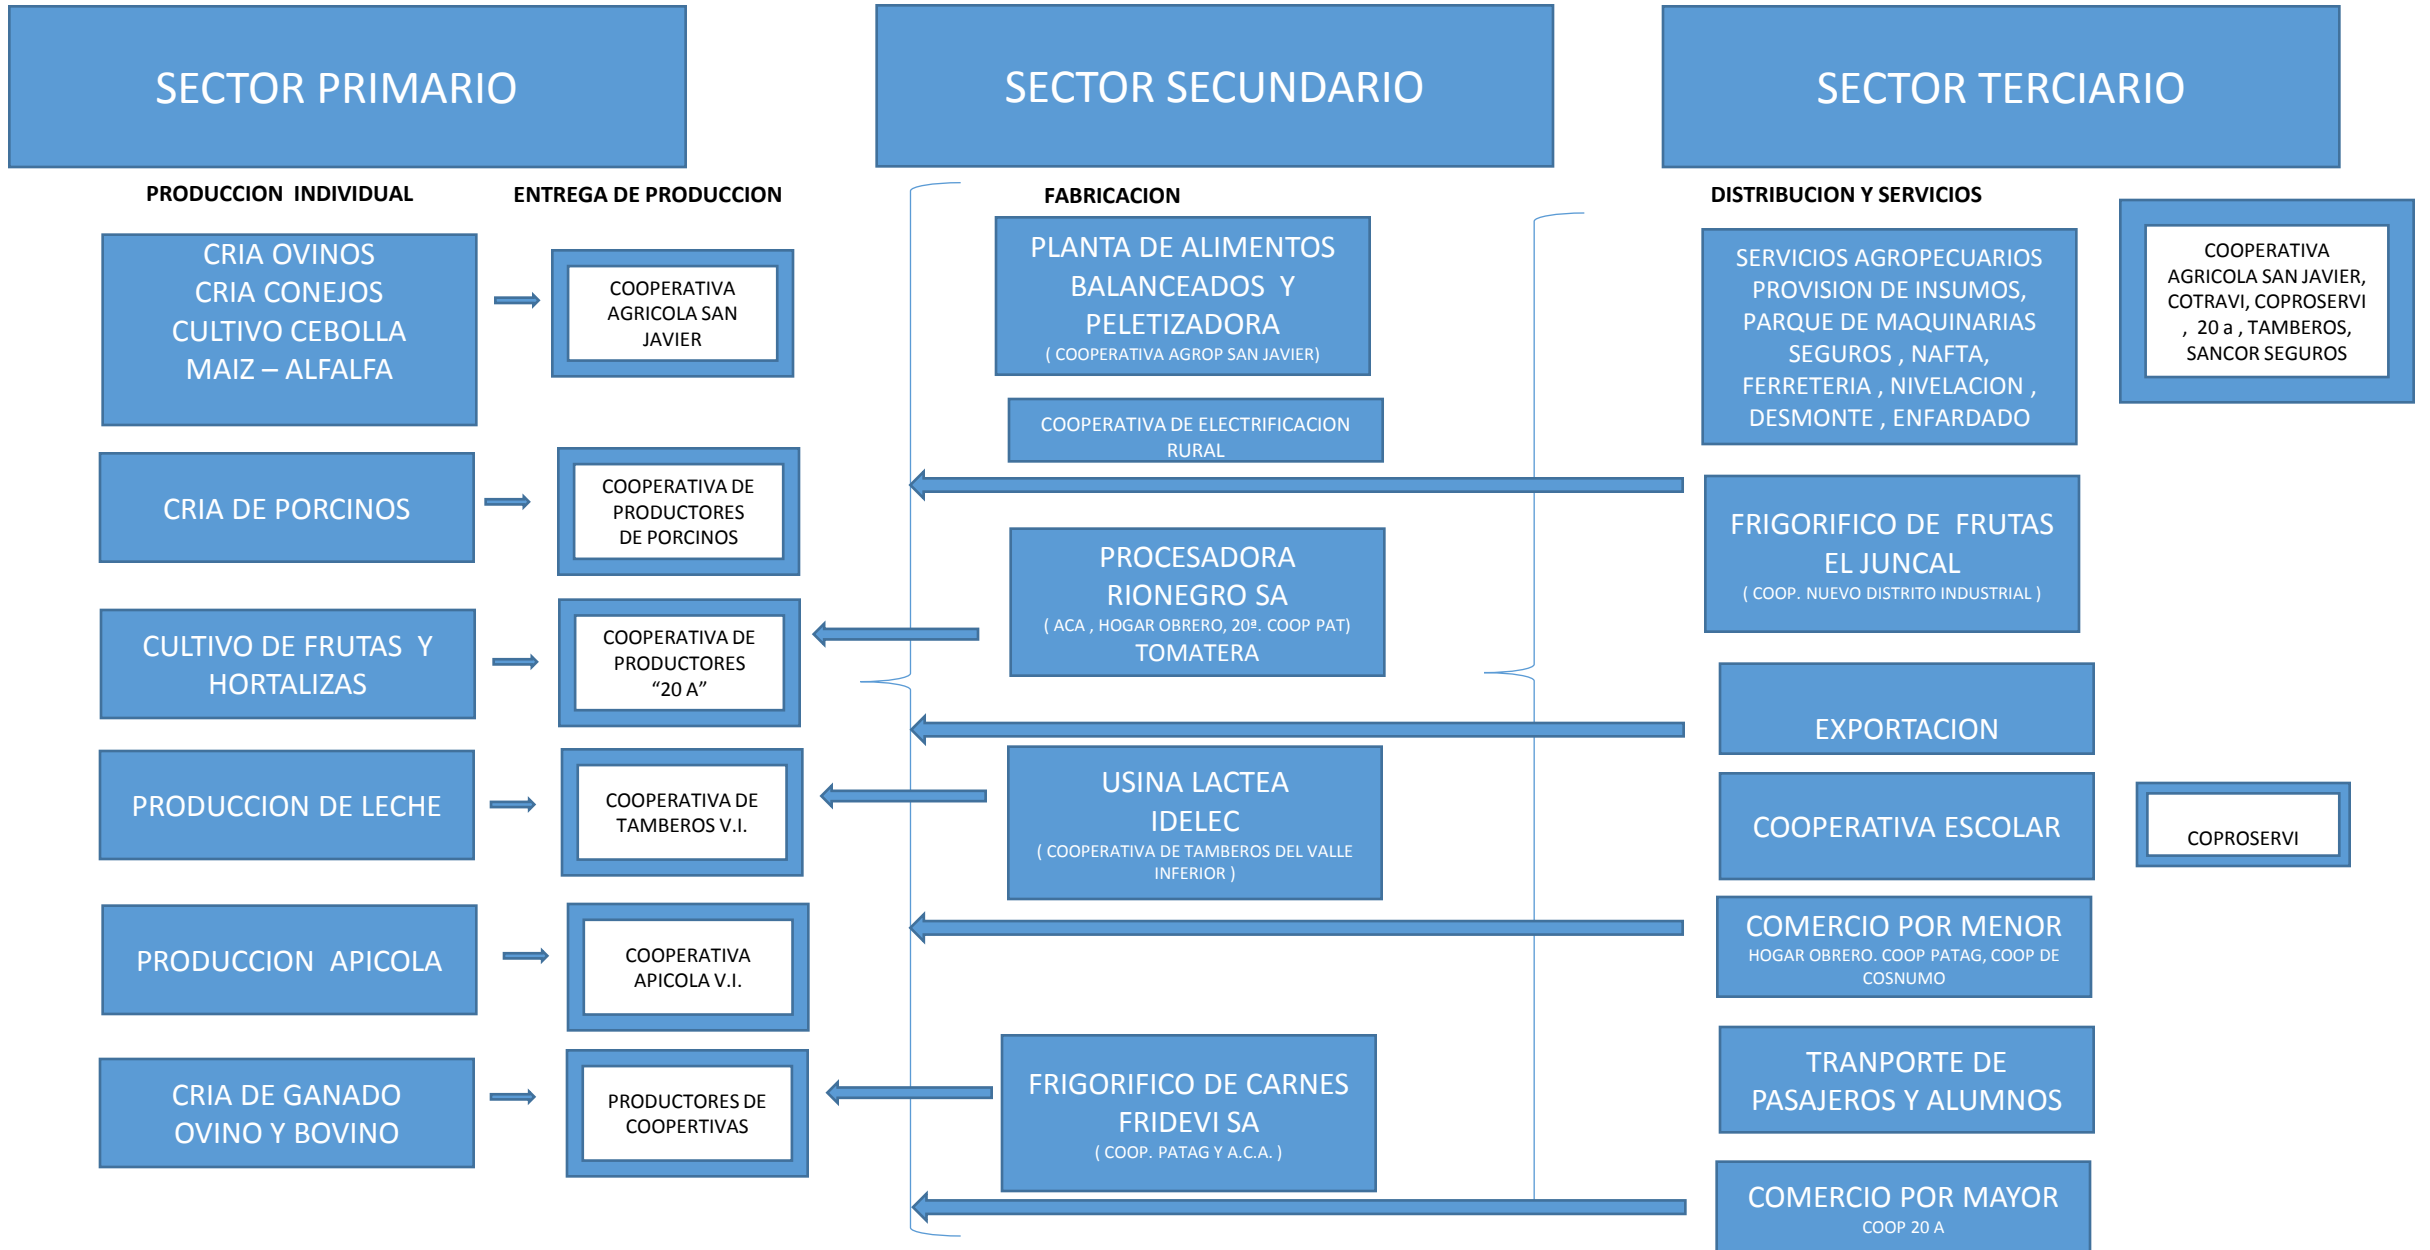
SECTOR PRIMARIO

SECTOR SECUNDARIO

SECTOR TERCIARIO

PRODUCCION INDIVIDUAL

ENTREGA DE PRODUCCION

FABRICACION

DISTRIBUCION Y SERVICIOS

CRIA OVINOS
CRIA CONEJOS
CULTIVO CEBOLLA
MAIZ – ALFALFA

COOPERATIVA AGRICOLA SAN JAVIER

CRIA DE PORCINOS

COOPERATIVA DE PRODUCTORES DE PORCINOS

CULTIVO DE FRUTAS Y HORTALIZAS

COOPERATIVA DE PRODUCTORES "20 A"

PRODUCCION DE LECHE

COOPERATIVA DE TAMBEROS V.I.

PRODUCCION APICOLA

COOPERATIVA APICOLA V.I.

CRIA DE GANADO OVINO Y BOVINO

PRODUCTORES DE COOPERTIVAS

PLANTA DE ALIMENTOS BALANCEADOS Y PELETIZADORA
( COOPERATIVA AGROP SAN JAVIER)

COOPERATIVA DE ELECTRIFICACION RURAL

PROCESADORA RIONEGRO SA
( ACA , HOGAR OBRERO, 20ª. COOP PAT)
TOMATERA

USINA LACTEA IDELEC
( COOPERATIVA DE TAMBEROS DEL VALLE INFERIOR )

FRIGORIFICO DE CARNES FRIDEVI SA
( COOP. PATAG Y A.C.A. )

SERVICIOS AGROPECUARIOS
PROVISION DE INSUMOS,
PARQUE DE MAQUINARIAS
SEGUROS , NAFTA,
FERRETERIA , NIVELACION ,
DESMONTE , ENFARDADO

COOPERATIVA AGRICOLA SAN JAVIER, COTRAVI, COPROSERVI , 20 a , TAMBEROS, SANCOR SEGUROS

FRIGORIFICO DE FRUTAS EL JUNCAL
( COOP. NUEVO DISTRITO INDUSTRIAL )

EXPORTACION

COOPERATIVA ESCOLAR

COPROSERVI

COMERCIO POR MENOR
HOGAR OBRERO. COOP PATAG, COOP DE COSNUMO

TRANPORTE DE PASAJEROS Y ALUMNOS

COMERCIO POR MAYOR
COOP 20 A